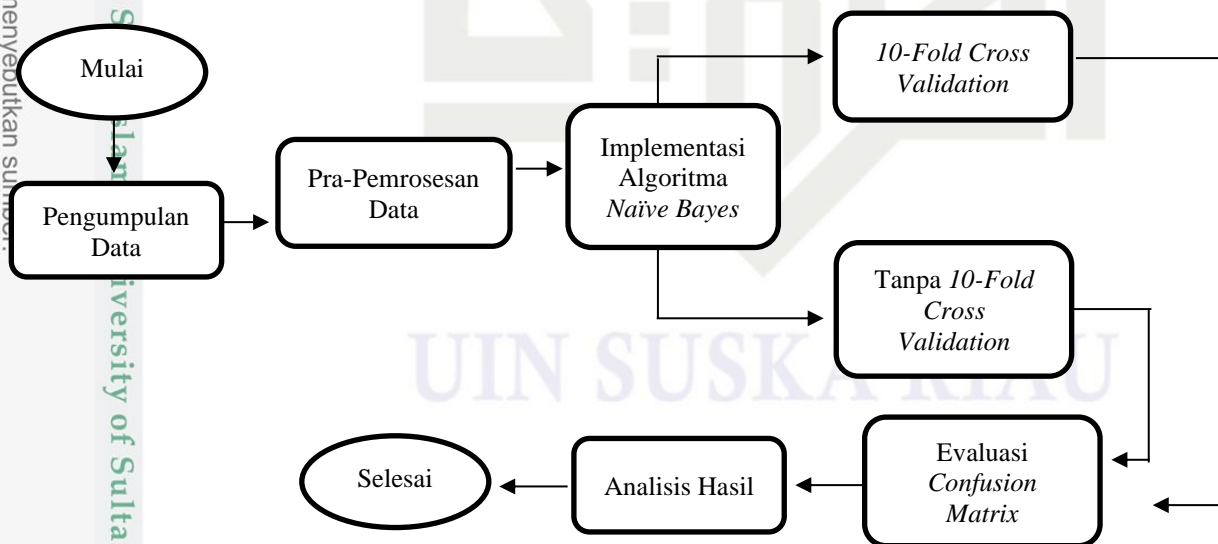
menyebutkan sumber.

State Islamic University of Sulta

Mulai

Pengumpulan Data

Pra-Pemrosesan Data

Implementasi Algoritma *Naïve Bayes*

*10-Fold Cross Validation*

Tanpa *10-Fold Cross Validation*

Evaluasi *Confusion Matrix*

Analisis Hasil

Selesai

UIN SUSKA RIAU